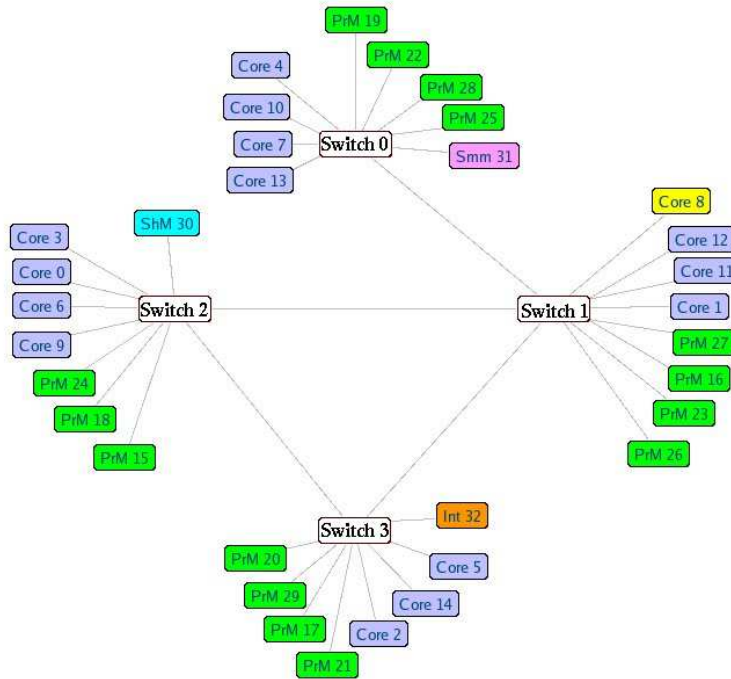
PrM 19
PrM 22
Core 4
PrM 28
Core 10
PrM 25
Core 7
Switch 0
Smm 31
Core 13

Core 8
Core 12
Core 11
Core 1
Switch 1
PrM 27
PrM 16
PrM 23
PrM 26

ShM 30
Core 3
Core 0
Core 6
Switch 2
Core 9
PrM 24
PrM 18
PrM 15

Switch 3
Int 32
PrM 20
Core 5
PrM 29
Core 14
PrM 17
Core 2
PrM 21